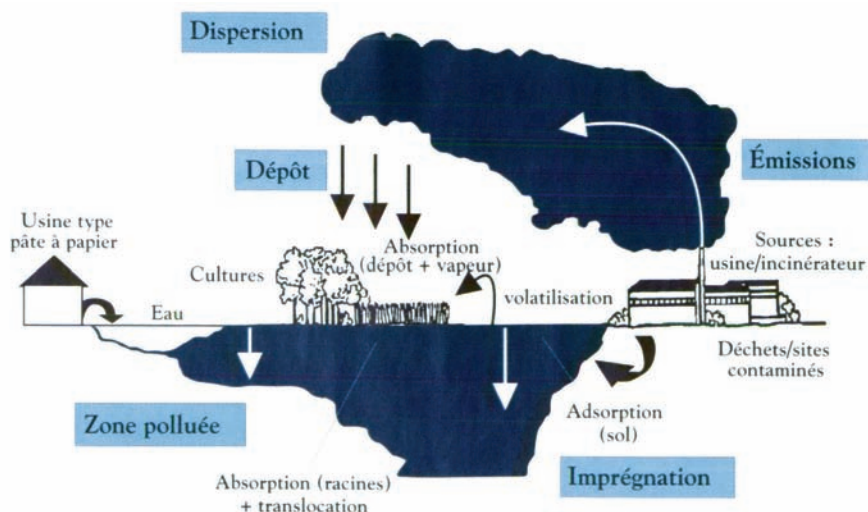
Dispersion

Émissions

Dépôt

Usine type pâte à papier

Absorption (dépôt + vapeur)

Sources : usine/incinérateur

Cultures

volatilisation

Eau

Déchets/sites contaminés

Zone polluée

Adsorption (sol)

Absorption (racines) + translocation

Imprégnation